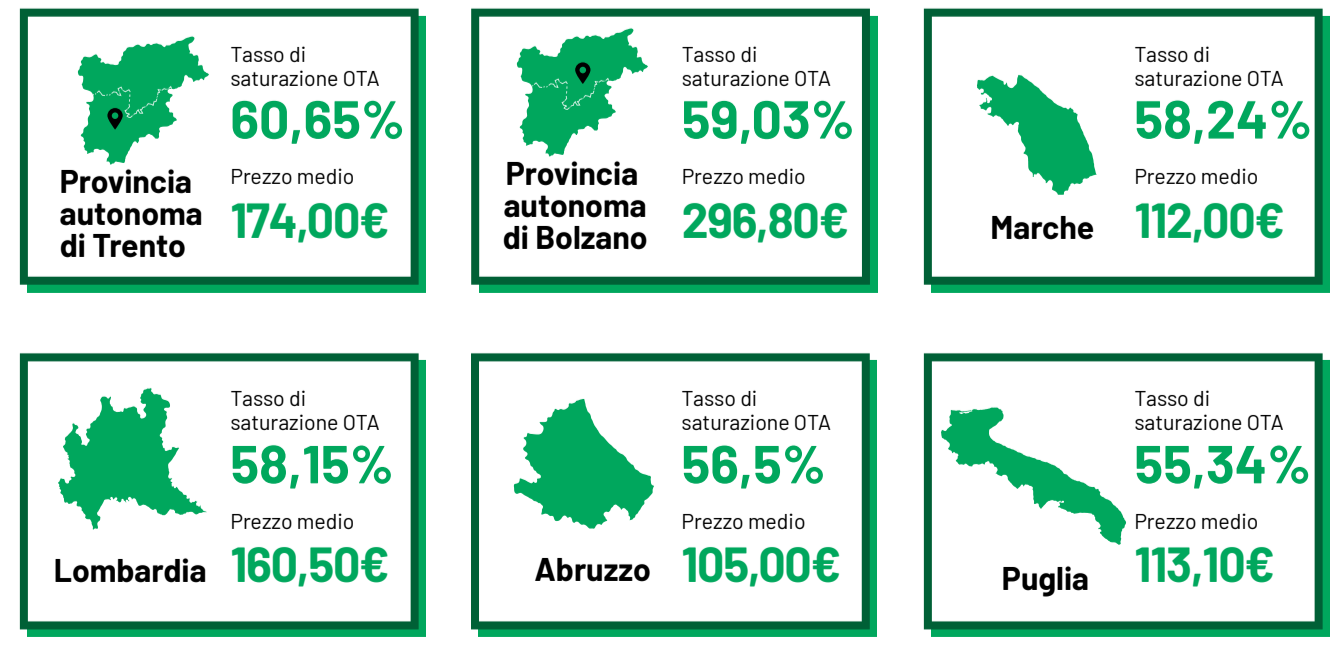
Provincia autonoma di Trento

Tasso di saturazione OTA

60,65%

Prezzo medio

174,00€

Provincia autonoma di Bolzano

Tasso di saturazione OTA

59,03%

Prezzo medio

296,80€

Marche

Tasso di saturazione OTA

58,24%

Prezzo medio

112,00€

Lombardia

Tasso di saturazione OTA

58,15%

Prezzo medio

160,50€

Abruzzo

Tasso di saturazione OTA

56,5%

Prezzo medio

105,00€

Puglia

Tasso di saturazione OTA

55,34%

Prezzo medio

113,10€